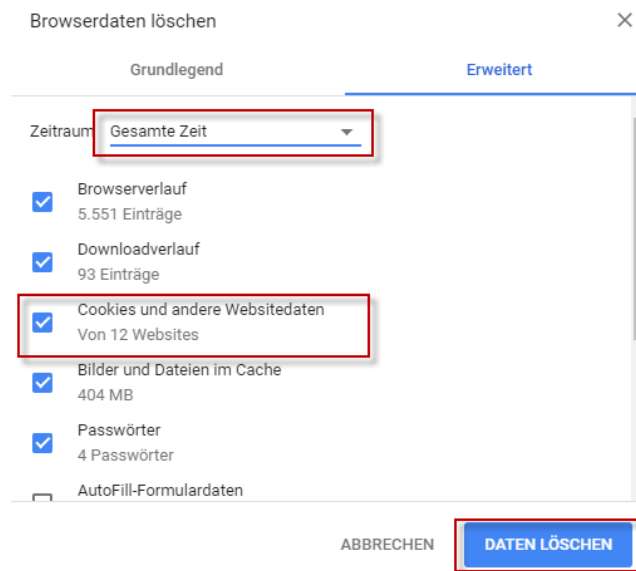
Browserdaten löschen

×

Grundlegend

Erweitert

Zeitraum Gesamte Zeit

Browserverlauf
5.551 Einträge

Downloadverlauf
93 Einträge

Cookies und andere Websitedaten
Von 12 Websites

Bilder und Dateien im Cache
404 MB

Passwörter
4 Passwörter

AutoFill-Formulardaten

ABBRECHEN

DATEN LÖSCHEN